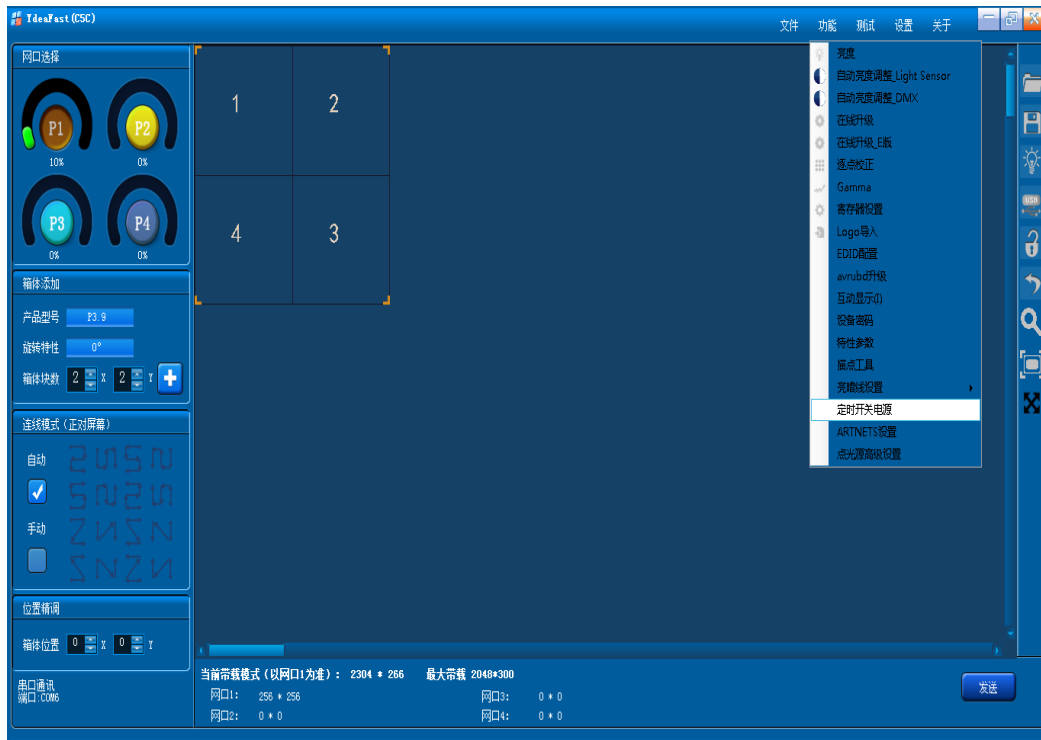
IdeaFast(C5C)

文件 功能 测试 设置 关于

网口选择

P1
10%
P2
0%
P3
0%
P4
0%

箱体添加

产品型号 P3.9
旋转特性 0°
箱体块数 2 X 2 Y

连线模式（正对屏幕）

自动

手动

位置精调

箱体位置 0 X 0 Y

串口通讯
端口：COM6

1
2
4
3

亮度
自动亮度调整_Light Sensor
自动亮度调整_DMX
在线升级
在线升级_E版
逐点校正
Gamma
寄存器设置
Logo导入
EDID配置
avrubd升级
互动显示()
设备密码
特性参数
摘点工具
亮暗线设置
定时开关电源
ARTNETS设置
点光源高级设置

当前带载模式（以网口1为准）： 2304 * 266 最大带载 2048*300
网口1: 256 * 256
网口2: 0 * 0
网口3: 0 * 0
网口4: 0 * 0

发送